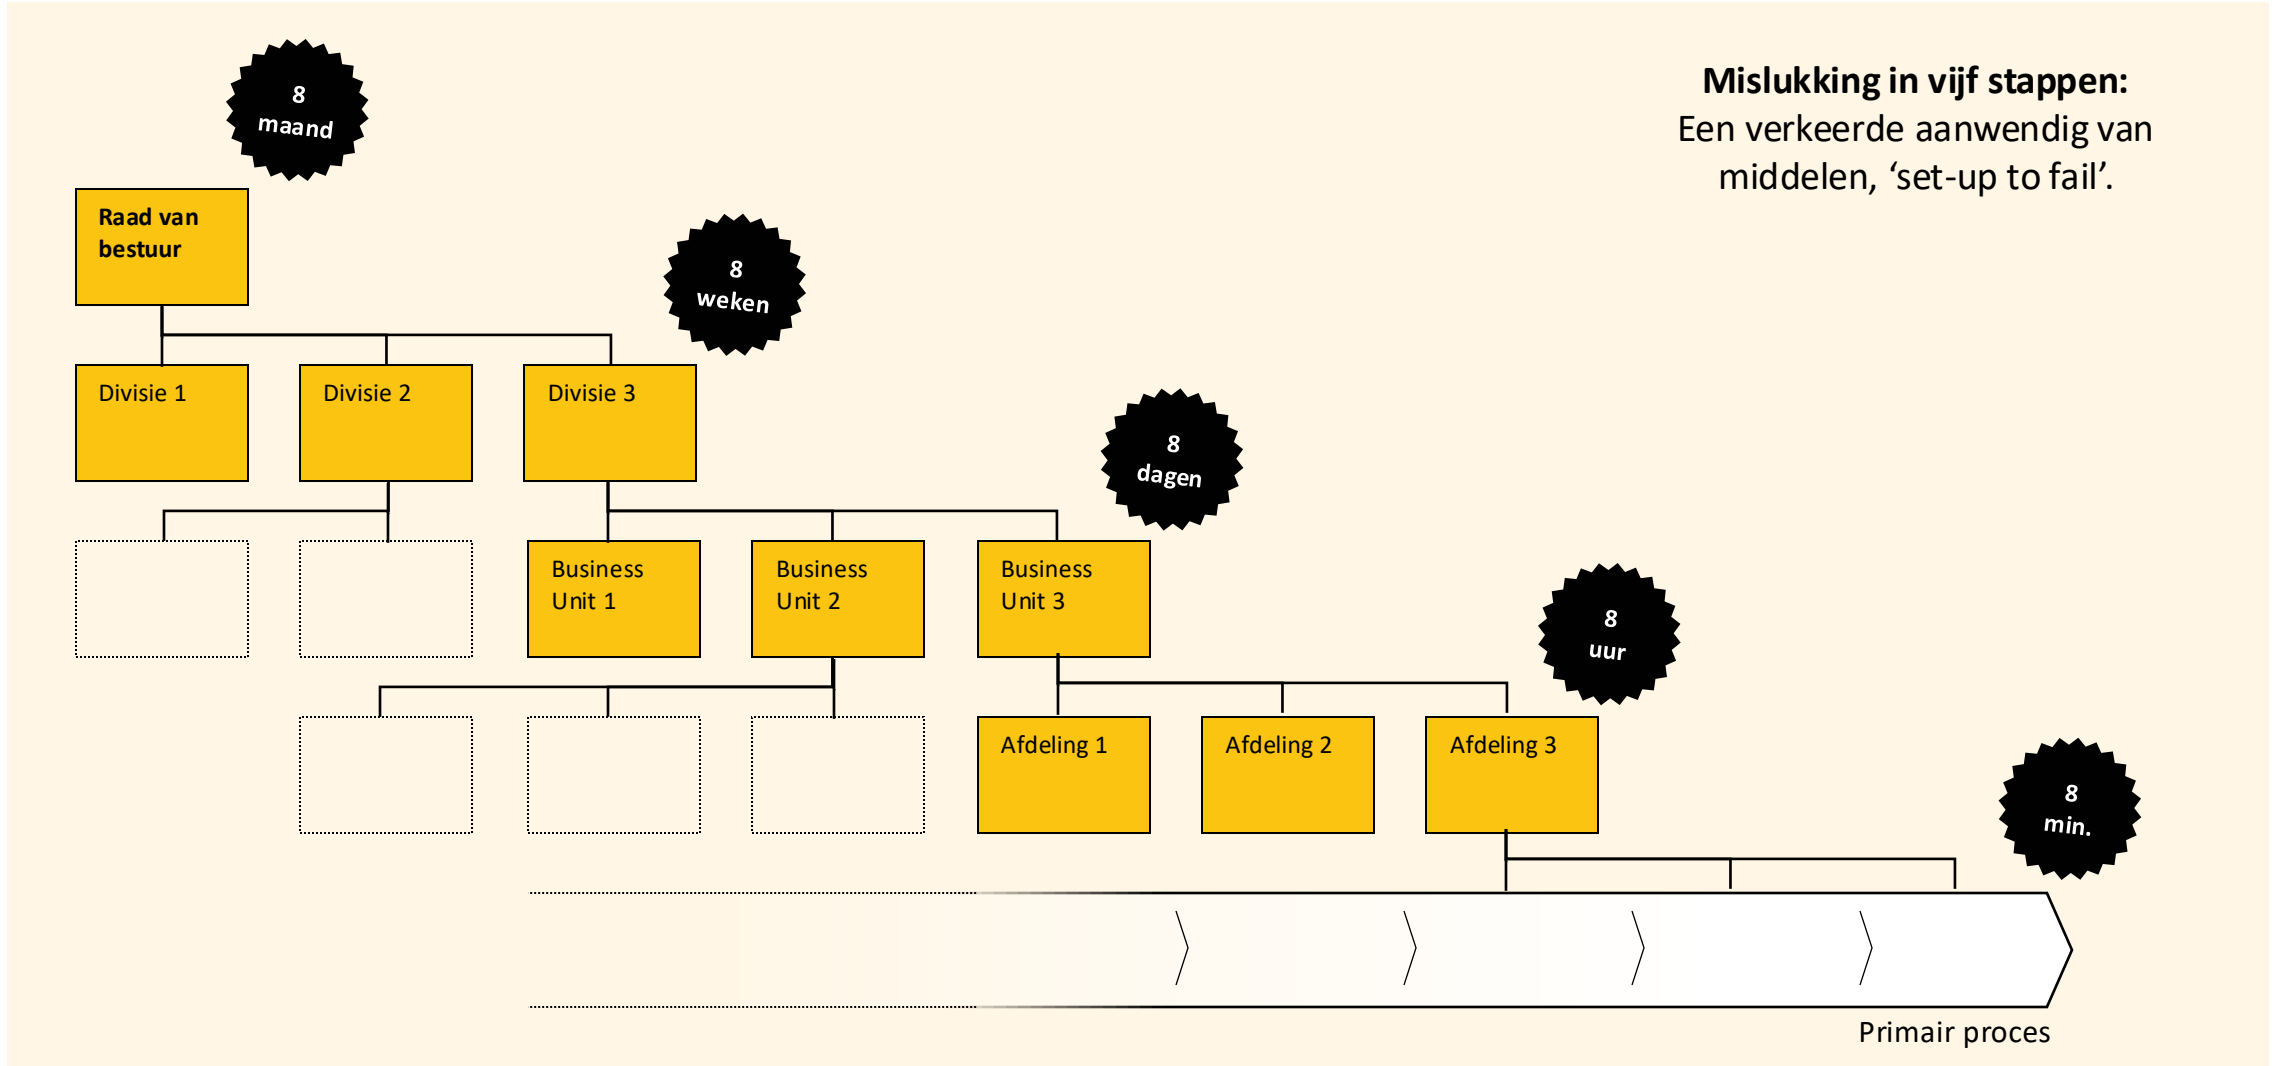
Mislukking in vijf stappen:
Een verkeerde aanwendig van middelen, ‘set-up to fail’.

8 maand

Raad van bestuur

8 weken

Divisie 1

Divisie 2

Divisie 3

8 dagen

Business Unit 1

Business Unit 2

Business Unit 3

8 uur

Afdeling 1

Afdeling 2

Afdeling 3

8 min.

Primair proces